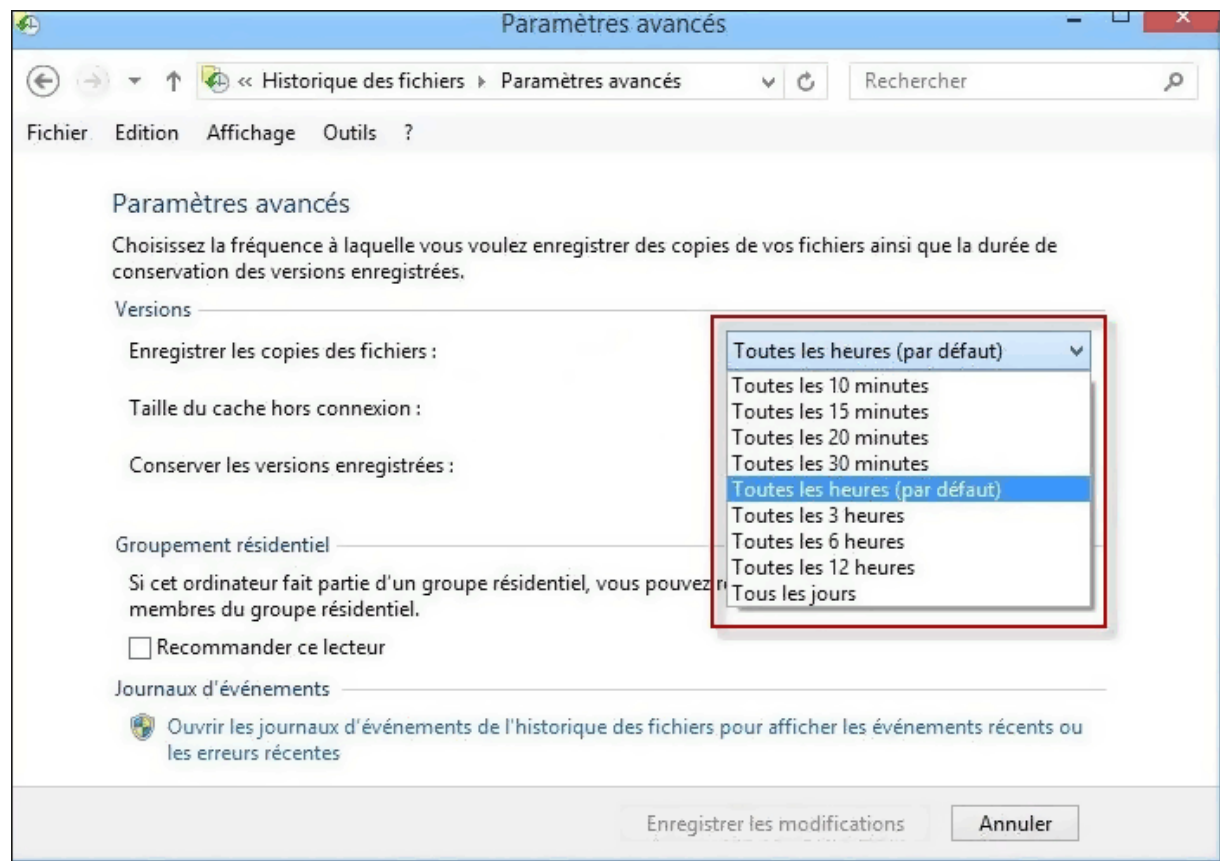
Paramètres avancés

« Historique des fichiers ▸ Paramètres avancés

Rechercher

Fichier Edition Affichage Outils ?

Paramètres avancés

Choisissez la fréquence à laquelle vous voulez enregistrer des copies de vos fichiers ainsi que la durée de conservation des versions enregistrées.

Versions

Enregistrer les copies des fichiers :

Toutes les heures (par défaut)

Toutes les 10 minutes
Toutes les 15 minutes
Toutes les 20 minutes
Toutes les 30 minutes
Toutes les heures (par défaut)
Toutes les 3 heures
Toutes les 6 heures
Toutes les 12 heures
Tous les jours

Taille du cache hors connexion :

Conserver les versions enregistrées :

Groupement résidentiel

Si cet ordinateur fait partie d'un groupe résidentiel, vous pouvez r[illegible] membres du groupe résidentiel.

Recommander ce lecteur

Journaux d'événements

Ouvrir les journaux d'événements de l'historique des fichiers pour afficher les événements récents ou les erreurs récentes

Enregistrer les modifications

Annuler